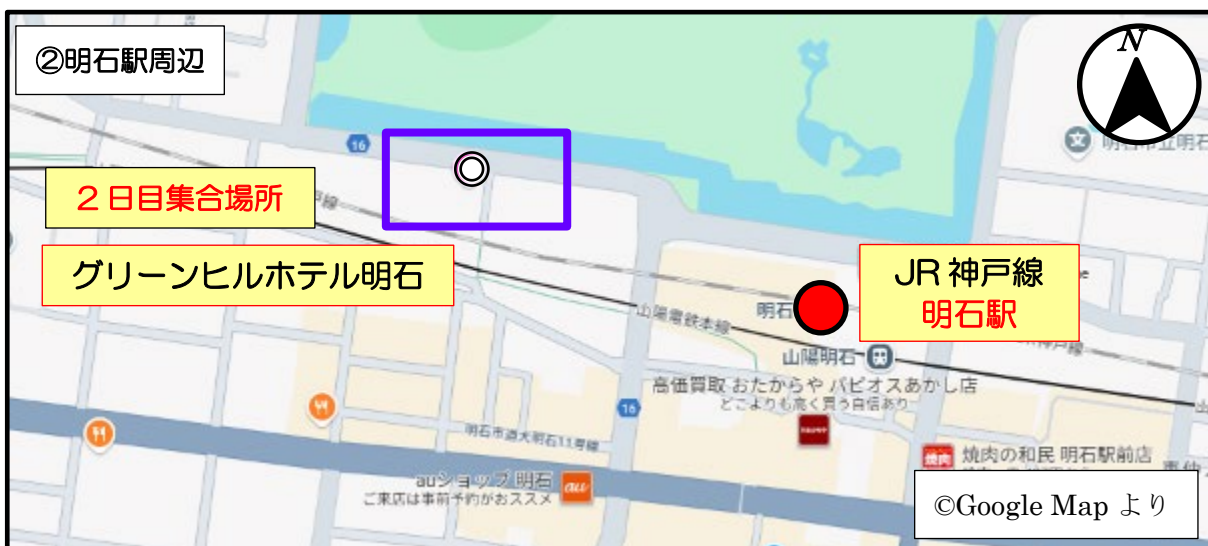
②明石駅周辺

N

明石市立明石

16

２日目集合場所

グリーンヒルホテル明石

JR 神戸線
明石駅

山陽電鉄本線

明石

山陽明石

高価買取 おたからや パピオスあかし店
どこよりも高く買う自信あり

16

明石市道大明石11号線

焼肉の和民 明石駅前店

auショップ 明石
ご来店は事前予約がおススメ

au

©Google Map より